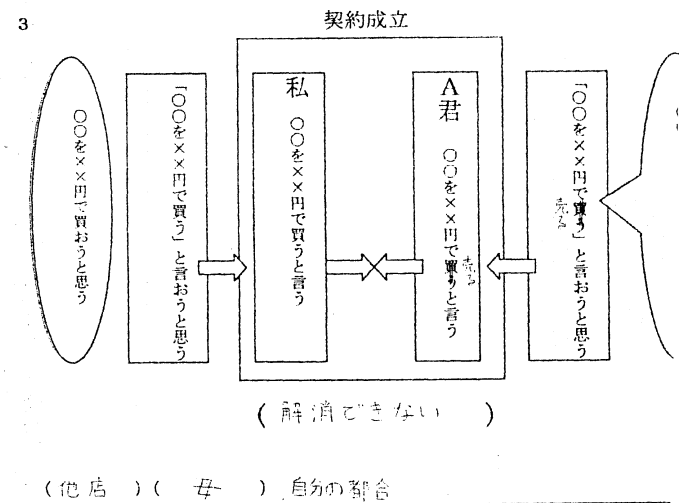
3

契約成立

○○を××円で買おうと思う

「○○を××円で買う」と言おうと思う

私

○○を××円で買うと言う

A君

○○を××円で買うと言う
売る

「○○を××円で買う」と言おうと思う
売る

(
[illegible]

( 解消できない )

( 他店 ) ( 母 ) 自分の都合